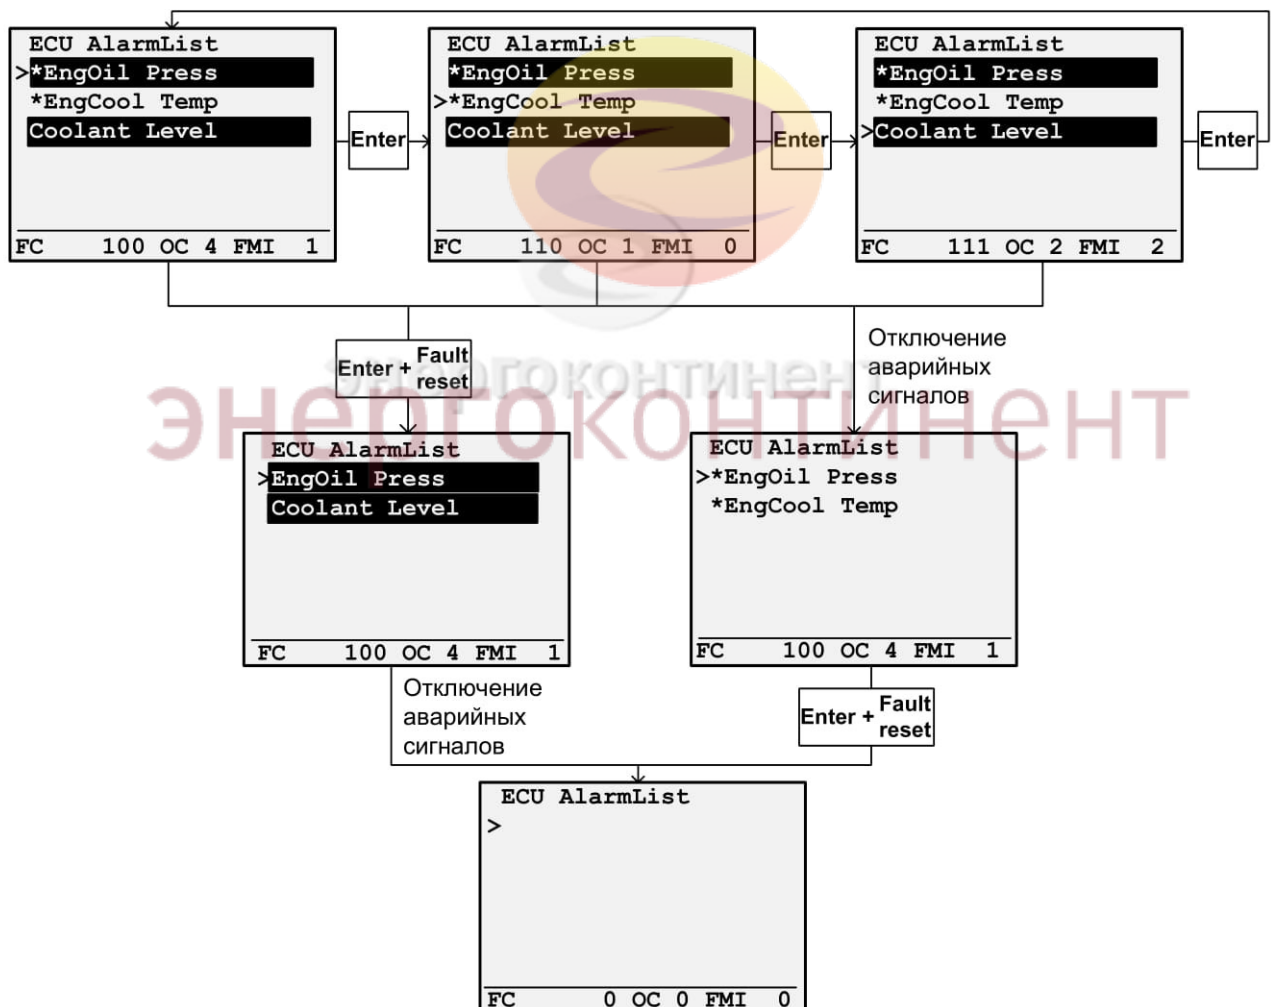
ECU AlarmList
>*EngOil Press
*EngCool Temp
Coolant Level
FC 100 OC 4 FMI 1

Enter

ECU AlarmList
*EngOil Press
>*EngCool Temp
Coolant Level
FC 110 OC 1 FMI 0

Enter

ECU AlarmList
*EngOil Press
*EngCool Temp
>Coolant Level
FC 111 OC 2 FMI 2

Enter

Enter + Fault reset

Отключение аварийных сигналов

энергоконтинент

ECU AlarmList
>EngOil Press
Coolant Level
FC 100 OC 4 FMI 1

ECU AlarmList
>*EngOil Press
*EngCool Temp
FC 100 OC 4 FMI 1

Отключение аварийных сигналов

Enter + Fault reset

ECU AlarmList
>
FC 0 OC 0 FMI 0